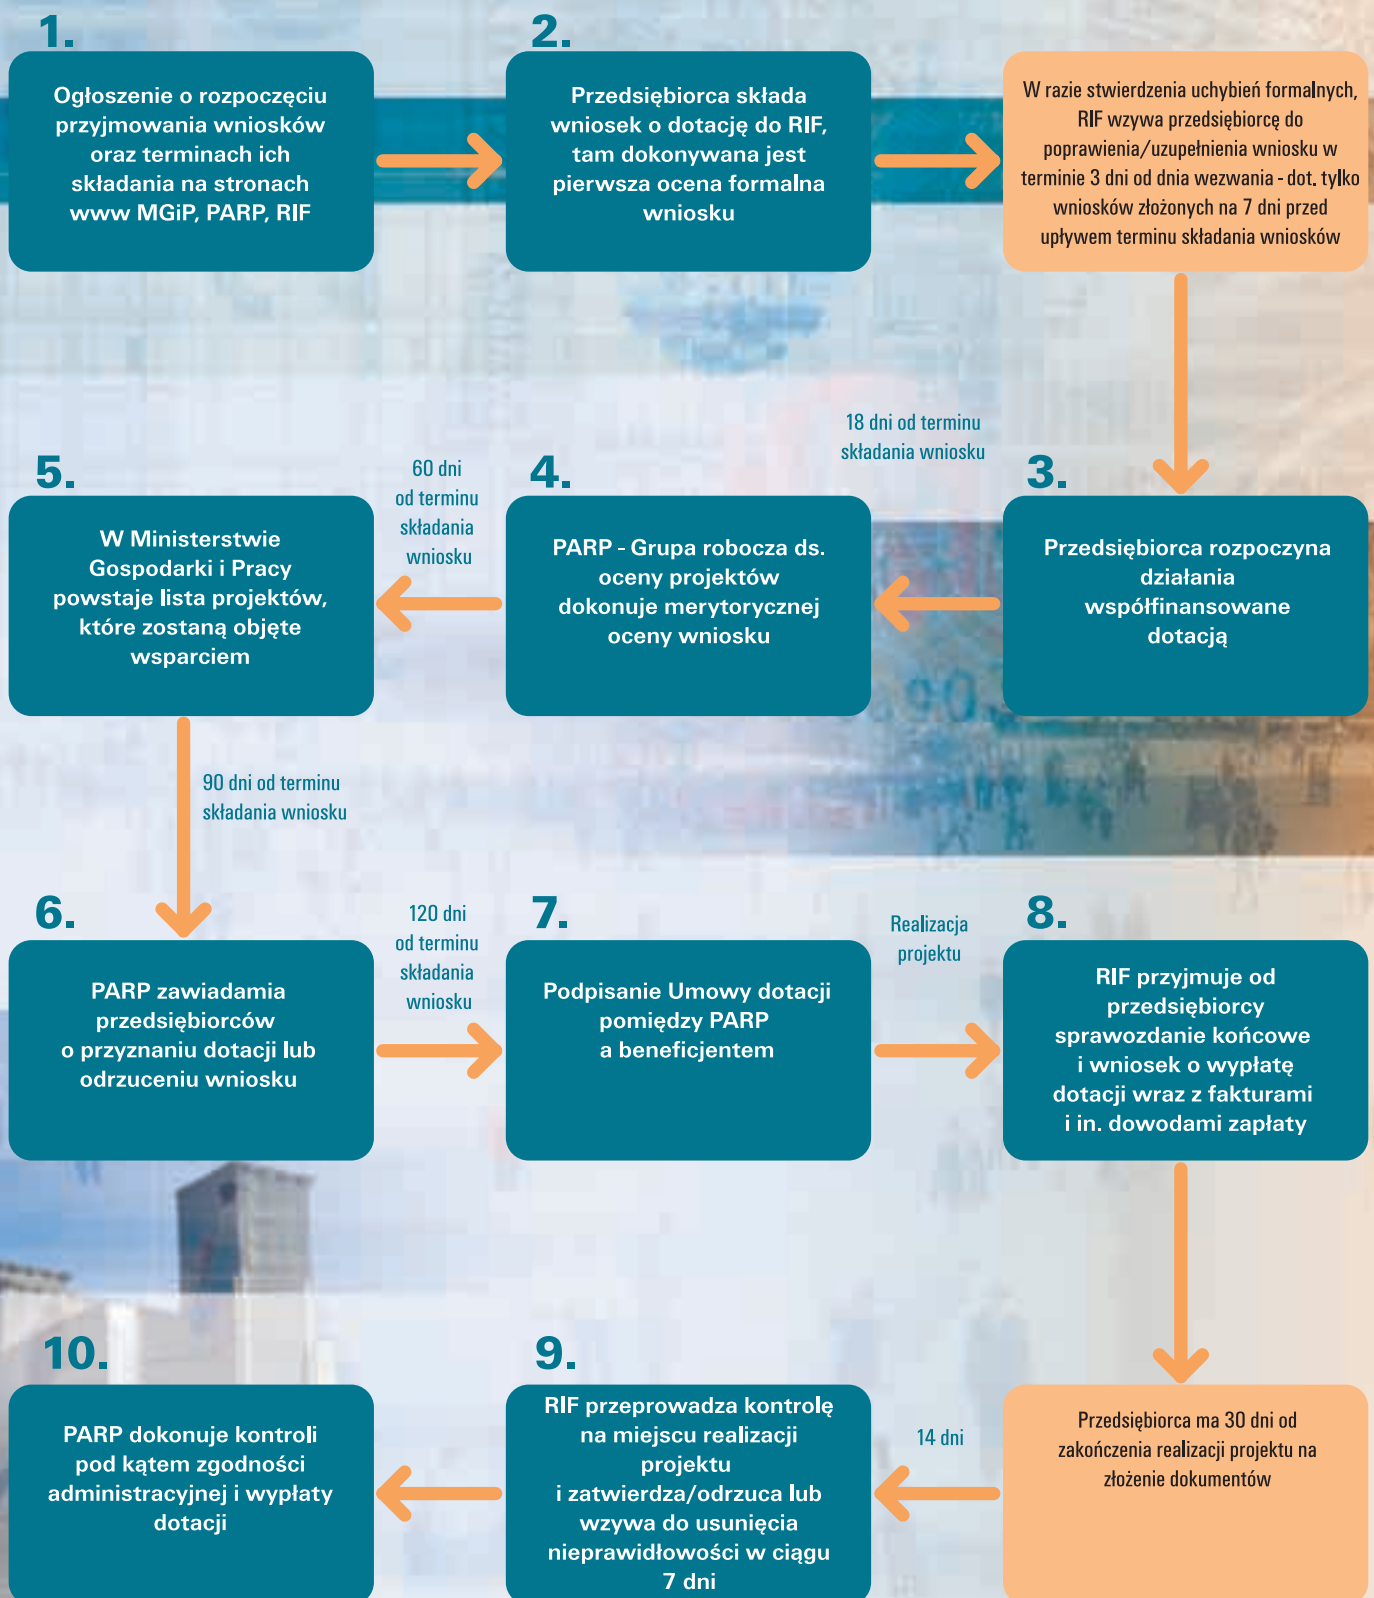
1.

Ogłoszenie o rozpoczęciu przyjmowania wniosków oraz terminach ich składania na stronach www MGiP, PARP, RIF

2.

Przedsiębiorca składa wniosek o dotację do RIF, tam dokonywana jest pierwsza ocena formalna wniosku

W razie stwierdzenia uchybień formalnych, RIF wzywa przedsiębiorcę do poprawienia/uzupełnienia wniosku w terminie 3 dni od dnia wezwania - dot. tylko wniosków złożonych na 7 dni przed upływem terminu składania wniosków

18 dni od terminu składania wniosku

3.

Przedsiębiorca rozpoczyna działania współfinansowane dotacją

4.

PARP - Grupa robocza ds. oceny projektów dokonuje merytorycznej oceny wniosku

60 dni od terminu składania wniosku

5.

W Ministerstwie Gospodarki i Pracy powstaje lista projektów, które zostaną objęte wsparciem

90 dni od terminu składania wniosku

6.

PARP zawiadamia przedsiębiorców o przyznaniu dotacji lub odrzuceniu wniosku

120 dni od terminu składania wniosku

7.

Podpisanie Umowy dotacji pomiędzy PARP a beneficjentem

Realizacja projektu

8.

RIF przyjmuje od przedsiębiorcy sprawozdanie końcowe i wniosek o wypłatę dotacji wraz z fakturami i in. dowodami zapłaty

Przedsiębiorca ma 30 dni od zakończenia realizacji projektu na złożenie dokumentów

14 dni

9.

RIF przeprowadza kontrolę na miejscu realizacji projektu i zatwierdza/odrzuca lub wzywa do usunięcia nieprawidłowości w ciągu 7 dni

10.

PARP dokonuje kontroli pod kątem zgodności administracyjnej i wypłaty dotacji